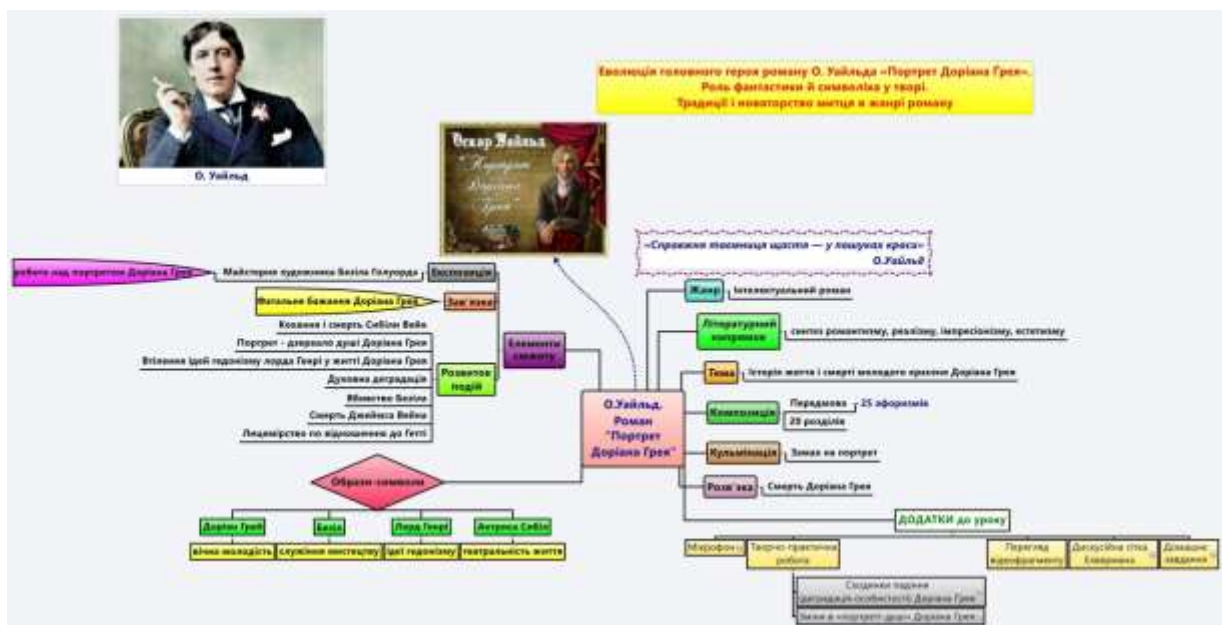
Еволюція головного героя роману О. Уайльда «Портрет Доріана Грея».
Роль фантастики й символіки у творі.
Традиції і новаторство митця в жанрі роману

О. Уайльд

Оскар Уайльд
Портрет Доріана Грея

«Справжня таємниця щастя — у пошуках краси»
О.Уайльд

О.Уайльд. Роман "Портрет Доріана Грея"

Жанр — Інтелектуальний роман

Літературний напрямок — синтез романтизму, реалізму, імпресіонізму, естетизму

Тема — Історія життя і смерті молодого красеня Доріана Грея

Композиція — Передмова — 25 афоризмів; 20 розділів

Кульмінація — Замах на портрет

Розв'язка — Смерть Доріана Грея

Елементи сюжету

Експозиція — Майстерня художника Безіла Голуорда — робота над портретом Доріана Грея

Зав'язка — Фатальне бажання Доріана Грея

Розвиток подій:
Кохання і смерть Сибіли Вейн
Портрет - дзеркало душі Доріана Грея
Втілення ідей гедонізму лорда Генрі у житті Доріана Грея
Духовна деградація
Вбивство Безіла
Смерть Джеймса Вейна
Лицемірство по відношенню до Гетті

Образи-символи
Доріан Грей — вічна молодість
Безіл — служіння мистецтву
Лорд Генрі — ідеї гедонізму
Актриса Сибіл — театральність життя

ДОДАТКИ до уроку
Мікрофон
Творчо-практична робота
Сходинки падіння (деградація особистості Доріана Грея)
Зміни в «портреті душі» Доріана Грея
Перегляд відеофрагменту
Дискусійна сітка Елвермана
Домашнє завдання